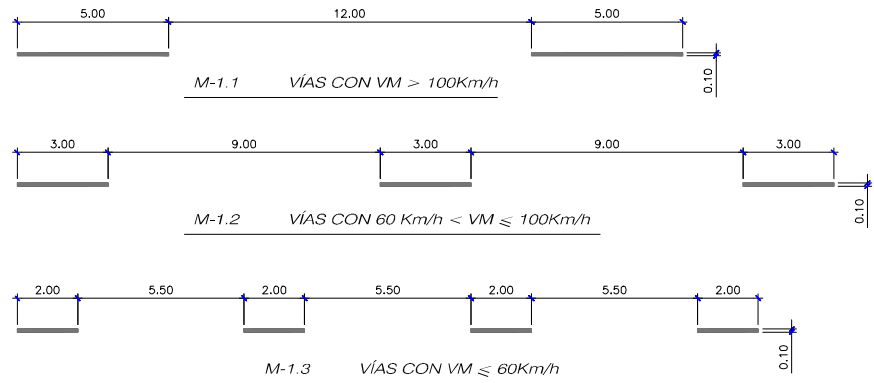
5.00 12.00 5.00

0.10

M-1.1 VÍAS CON VM $>$ 100Km/h

3.00 9.00 3.00 9.00 3.00

0.10

M-1.2 VÍAS CON 60 Km/h $<$ VM $\leqslant$ 100Km/h

2.00 5.50 2.00 5.50 2.00 5.50 2.00

0.10

M-1.3 VÍAS CON VM $\leqslant$ 60Km/h